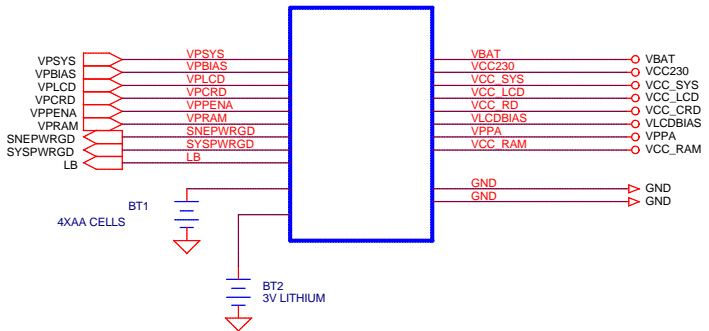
VPSYS
VPBIAS
VPLCD
VPCRD
VPPENA
VPRAM
SNEPWRGD
SYSPWRGD
LB

VPSYS
VPBIAS
VPLCD
VPCRD
VPPENA
VPRAM
SNEPWRGD
SYSPWRGD
LB

BT1
4XAA CELLS

BT2
3V LITHIUM

VBAT
VCC230
VCC_SYS
VCC_LCD
VCC_RD
VLCDBIAS
VPPA
VCC_RAM
GND
GND

VBAT
VCC230
VCC_SYS
VCC_LCD
VCC_CRD
VLCDBIAS
VPPA
VCC_RAM
GND
GND